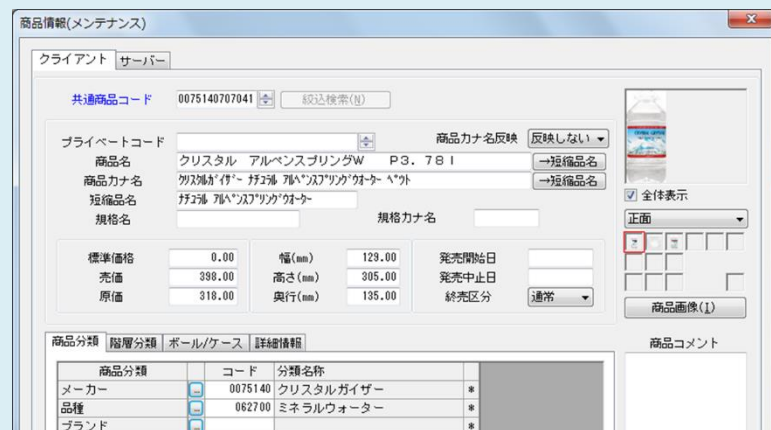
商品情報(メンテナンス)

クライアント サーバー

共通商品コード 0075140707041 絞込検索(N)

プライベートコード 商品カナ名反映 反映しない

商品名 クリスタル アルペンスプリングW P3.78I →短縮品名

商品カナ名 ｸﾘｽﾀﾙｶﾞｲｻﾞｰ ﾅﾁｭﾗﾙ ｱﾙﾍﾟﾝｽﾌﾟﾘﾝｸﾞｳｵｰﾀｰ ﾍﾟｯﾄ →短縮品名

短縮品名 ﾅﾁｭﾗﾙ ｱﾙﾍﾟﾝｽﾌﾟﾘﾝｸﾞｳｵｰﾀｰ

規格名 規格カナ名

標準価格 0.00 幅(mm) 129.00 発売開始日
売価 398.00 高さ(mm) 305.00 発売中止日
原価 318.00 奥行(mm) 135.00 終売区分 通常

全体表示
正面
商品画像(I)

商品分類 階層分類 ボール/ケース 詳細情報

| 商品分類 | | コード | 分類名称 | |
|---|---|---|---|---|
| メーカー | | 0075140 | クリスタルガイザー | * |
| 品種 | | 062700 | ミネラルウォーター | * |
| ブランド | | | | * |

商品コメント